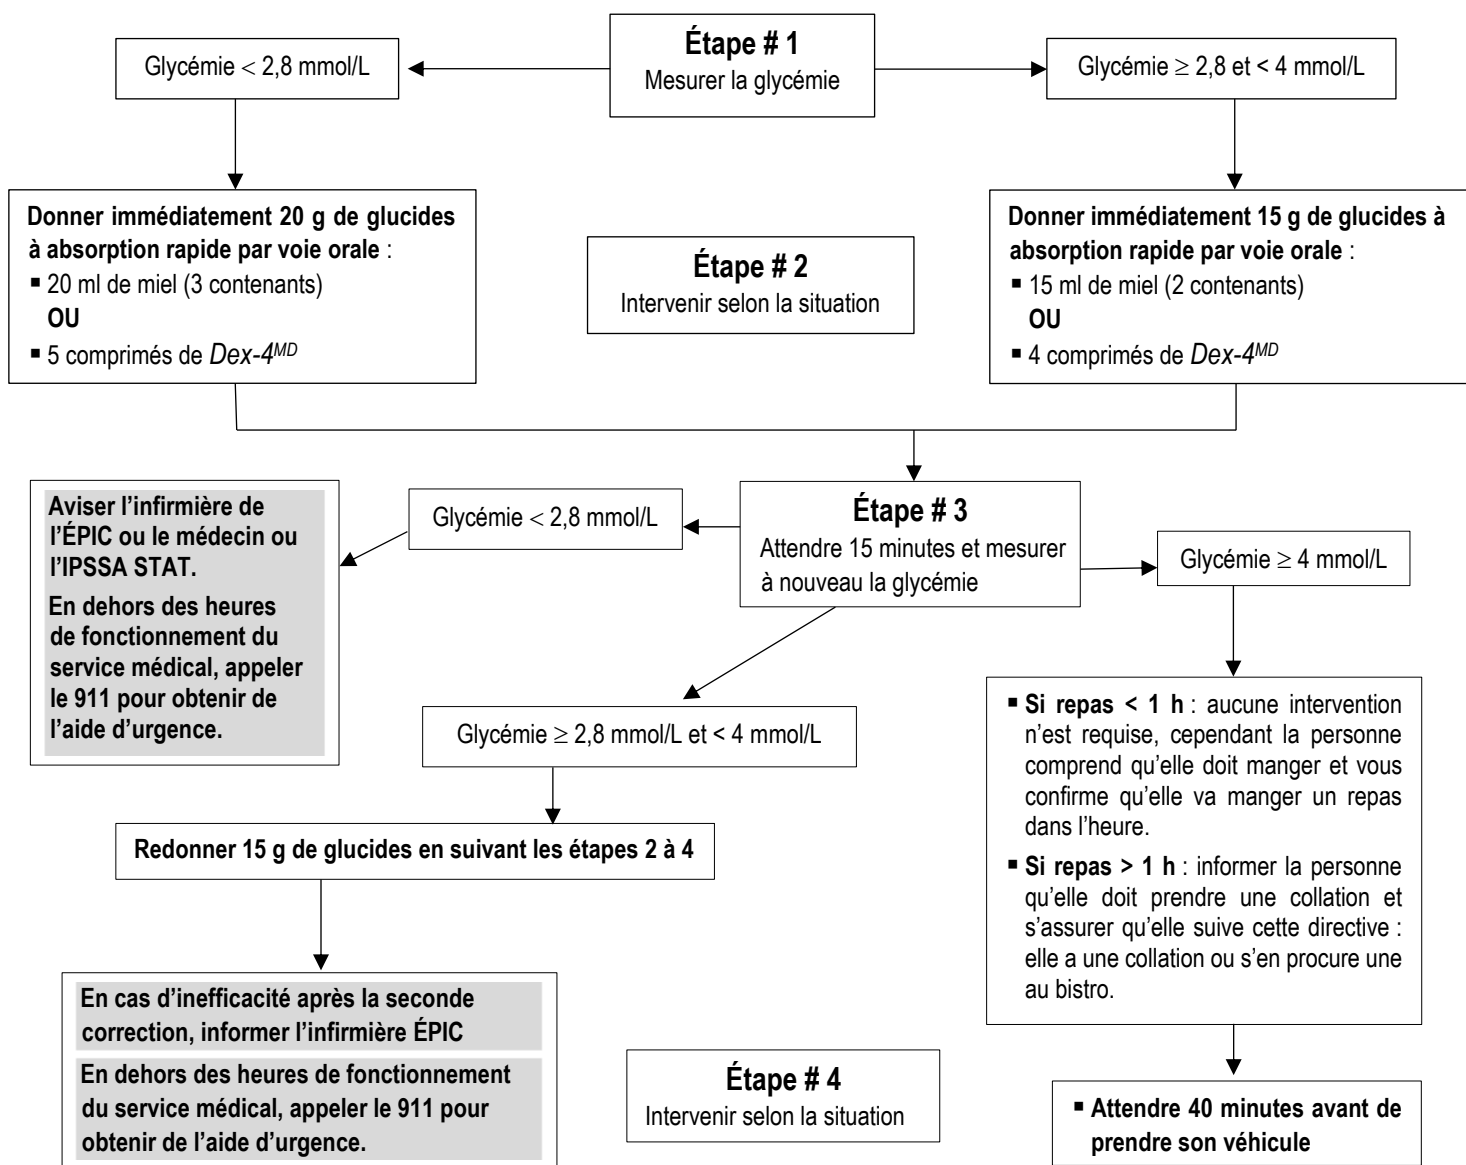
Étape # 1
Mesurer la glycémie

Glycémie $<$ 2,8 mmol/L

Glycémie $\geq$ 2,8 et < 4 mmol/L

Donner immédiatement 20 g de glucides à absorption rapide par voie orale :
- 20 ml de miel (3 contenants)
OU
- 5 comprimés de Dex-4$^{MD}$

Étape # 2
Intervenir selon la situation

Donner immédiatement 15 g de glucides à absorption rapide par voie orale :
- 15 ml de miel (2 contenants)
OU
- 4 comprimés de Dex-4$^{MD}$

Aviser l'infirmière de l'ÉPIC ou le médecin ou l'IPSSA STAT.

En dehors des heures de fonctionnement du service médical, appeler le 911 pour obtenir de l'aide d'urgence.

Glycémie $<$ 2,8 mmol/L

Étape # 3
Attendre 15 minutes et mesurer à nouveau la glycémie

Glycémie $\geq$ 4 mmol/L

Glycémie $\geq$ 2,8 mmol/L et < 4 mmol/L

- Si repas < 1 h : aucune intervention n'est requise, cependant la personne comprend qu'elle doit manger et vous confirme qu'elle va manger un repas dans l'heure.
- Si repas > 1 h : informer la personne qu'elle doit prendre une collation et s'assurer qu'elle suive cette directive : elle a une collation ou s'en procure une au bistro.

Redonner 15 g de glucides en suivant les étapes 2 à 4

En cas d'inefficacité après la seconde correction, informer l'infirmière ÉPIC

En dehors des heures de fonctionnement du service médical, appeler le 911 pour obtenir de l'aide d'urgence.

Étape # 4
Intervenir selon la situation

- Attendre 40 minutes avant de prendre son véhicule